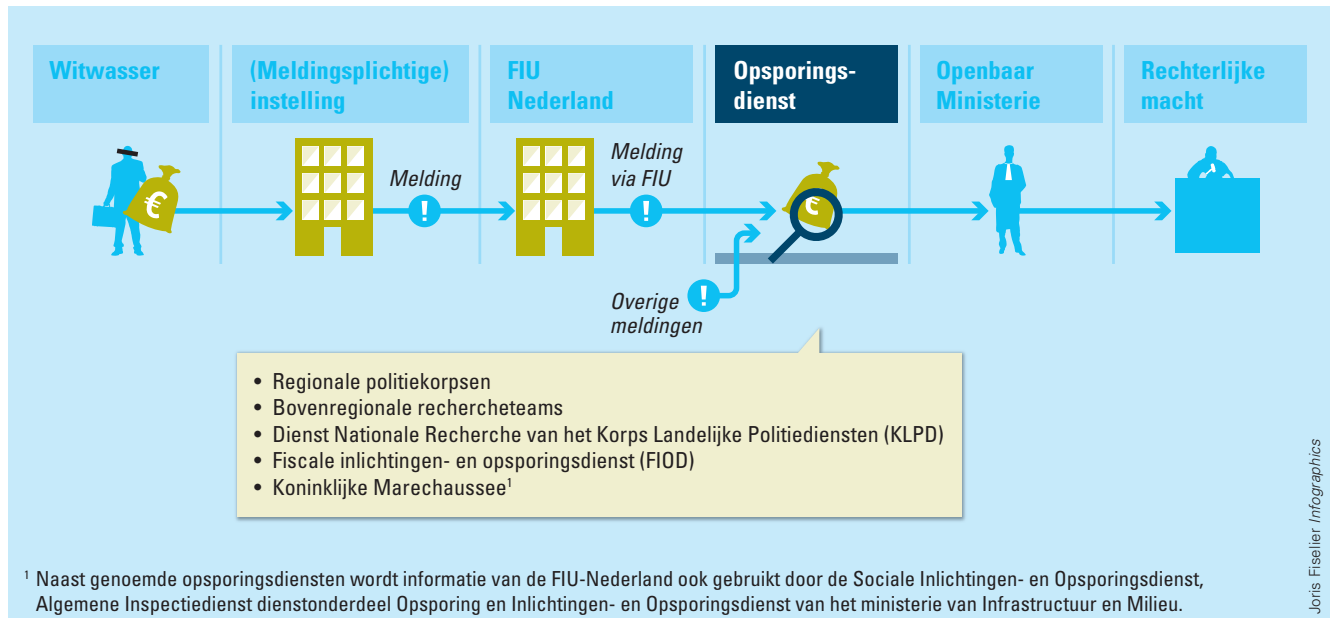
Witwasser

(Meldingsplichtige) instelling

FIU Nederland

Opsporings-dienst

Openbaar Ministerie

Rechterlijke macht

€

Melding

!

Melding via FIU

!

€

Overige meldingen

!

• Regionale politiekorpsen
• Bovenregionale rechercheteams
• Dienst Nationale Recherche van het Korps Landelijke Politiediensten (KLPD)
• Fiscale inlichtingen- en opsporingsdienst (FIOD)
• Koninklijke Marechaussee$^1$

$^1$ Naast genoemde opsporingsdiensten wordt informatie van de FIU-Nederland ook gebruikt door de Sociale Inlichtingen- en Opsporingsdienst, Algemene Inspectiedienst dienstonderdeel Opsporing en Inlichtingen- en Opsporingsdienst van het ministerie van Infrastructuur en Milieu.

Joris Fiselier Infographics